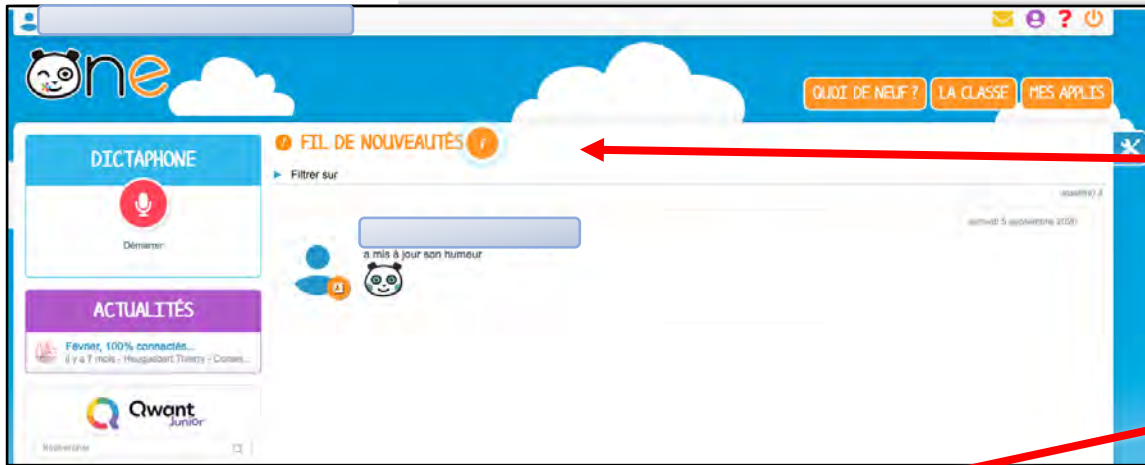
One

QUOI DE NEUF ?
LA CLASSE
MES APPLIS

DICTAPHONE
Démarrer

ACTUALITÉS
Février, 100% connectés...
il y a 7 mois - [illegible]

Qwant Junior
Rechercher

FIL DE NOUVEAUTÉS
Filtrer sur

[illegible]
samedi 5 septembre 2020

a mis à jour son humeur